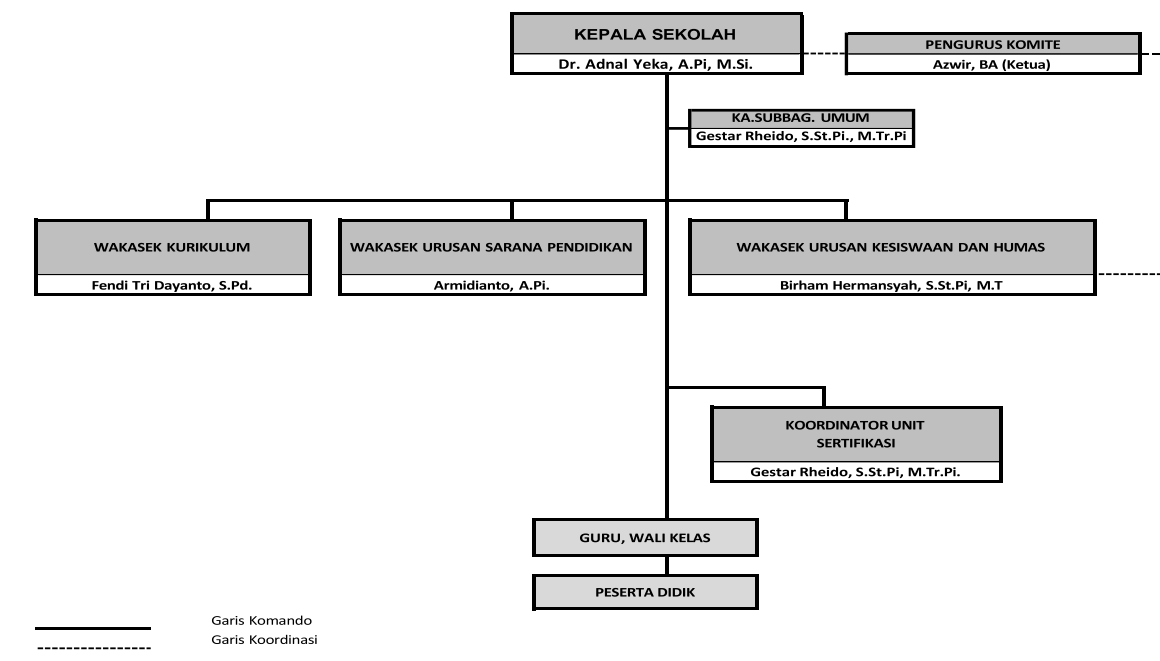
KEPALA SEKOLAH
Dr. Adnal Yeka, A.Pi, M.Si.

PENGURUS KOMITE
Azwir, BA (Ketua)

KA.SUBBAG. UMUM
Gestar Rheido, S.St.Pi., M.Tr.Pi

WAKASEK KURIKULUM
Fendi Tri Dayanto, S.Pd.

WAKASEK URUSAN SARANA PENDIDIKAN
Armidianto, A.Pi.

WAKASEK URUSAN KESISWAAN DAN HUMAS
Birham Hermansyah, S.St.Pi, M.T

KOORDINATOR UNIT SERTIFIKASI
Gestar Rheido, S.St.Pi, M.Tr.Pi.

GURU, WALI KELAS

PESERTA DIDIK

Garis Komando
Garis Koordinasi